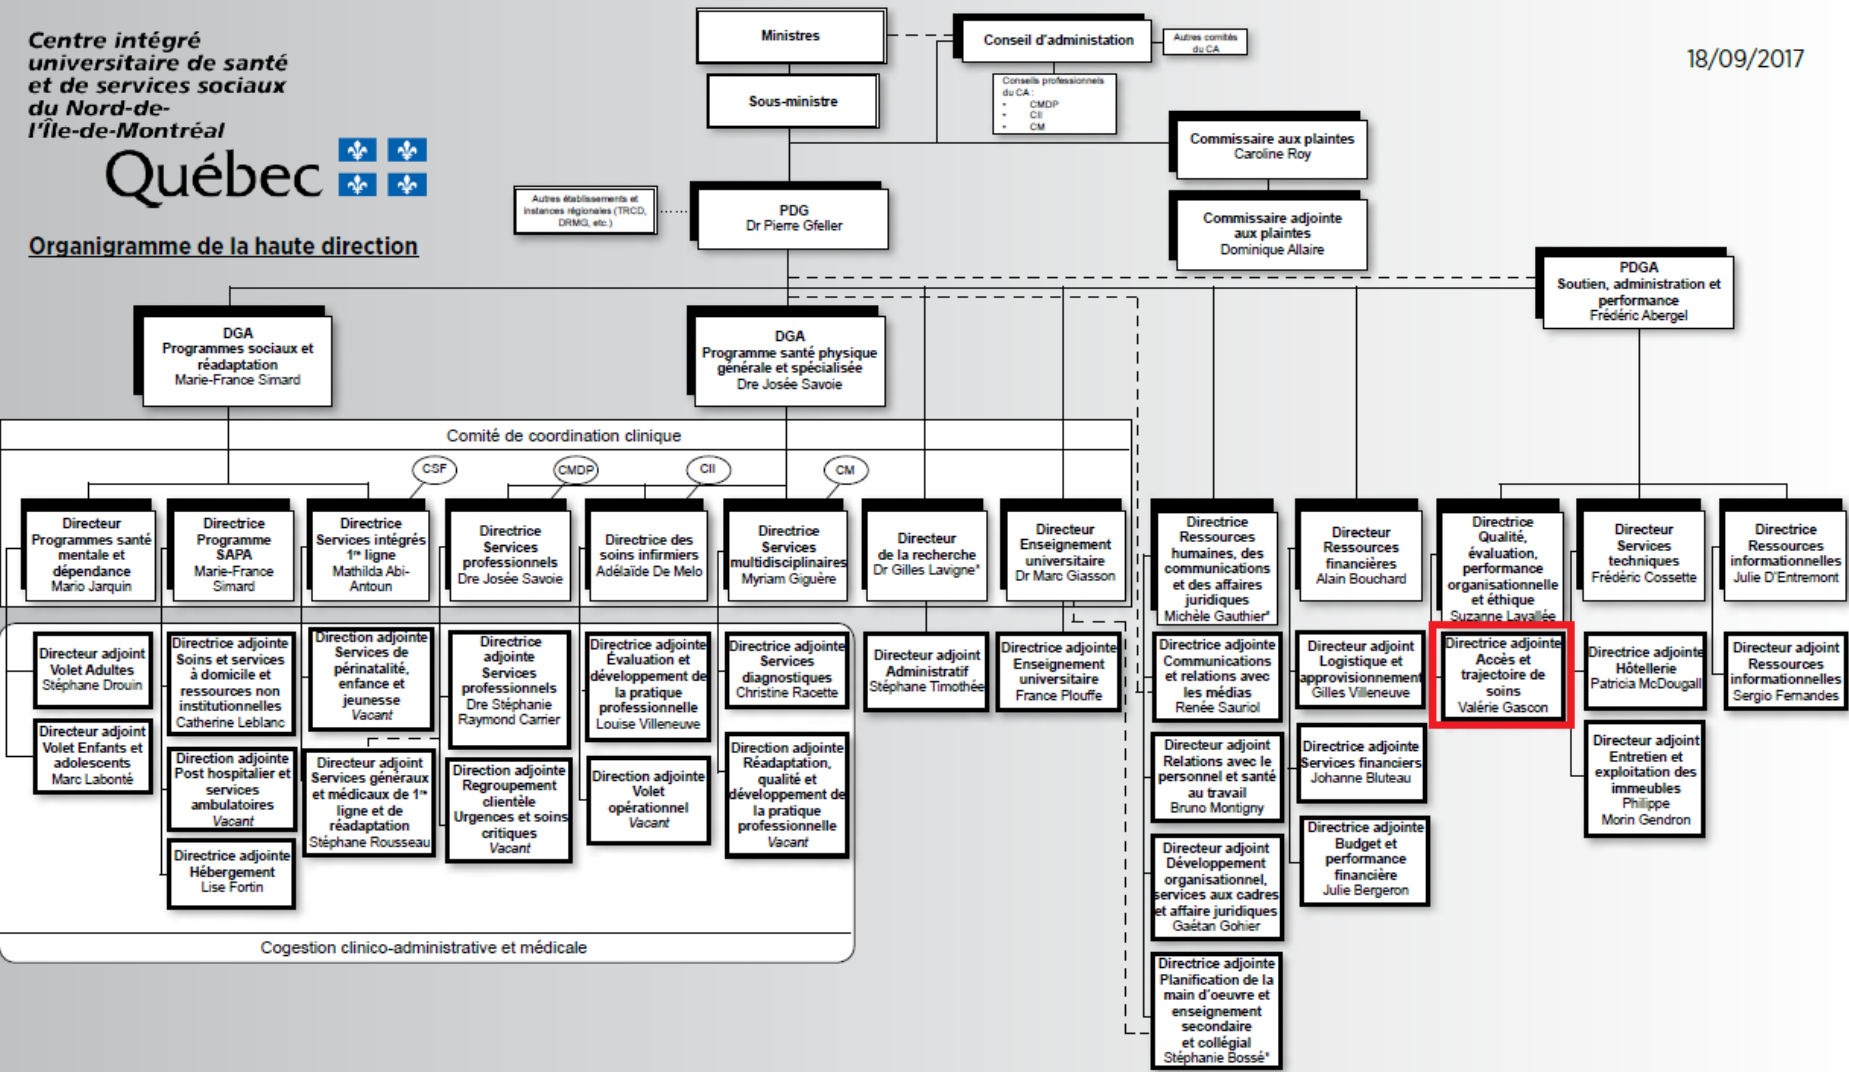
Centre intégré universitaire de santé et de services sociaux du Nord-de-l'Île-de-Montréal
Québec

Organigramme de la haute direction

18/09/2017

Ministres

Conseil d'administation

Autres comités du CA

Conseils professionnels du CA :
• CMDP
• CII
• CM

Sous-ministre

Commissaire aux plaintes
Caroline Roy

Autres établissements et instances régionales (TRCD, DRMG, etc.)

PDG
Dr Pierre Gfeller

Commissaire adjointe aux plaintes
Dominique Allaire

PDGA
Soutien, administration et performance
Frédéric Abergel

DGA
Programmes sociaux et réadaptation
Marie-France Simard

DGA
Programme santé physique générale et spécialisée
Dre Josée Savoie

Comité de coordination clinique

CSF
CMDP
CII
CM

Directeur Programmes santé mentale et dépendance
Mario Jarquin

Directrice Programme SAPA
Marie-France Simard

Directrice Services intégrés 1re ligne
Mathilda Abi-Antoun

Directrice Services professionnels
Dre Josée Savoie

Directrice des soins infirmiers
Adélaïde De Melo

Directrice Services multidisciplinaires
Myriam Giguère

Directeur de la recherche
Dr Gilles Lavigne*

Directeur Enseignement universitaire
Dr Marc Giasson

Directrice Ressources humaines, des communications et des affaires juridiques
Michèle Gauthier*

Directeur Ressources financières
Alain Bouchard

Directrice Qualité, évaluation, performance organisationnelle et éthique
Suzanne Lavallée

Directeur Services techniques
Frédéric Cossette

Directrice Ressources informationnelles
Julie D'Entremont

Directeur adjoint Volet Adultes
Stéphane Drouin

Directeur adjoint Volet Enfants et adolescents
Marc Labonté

Directrice adjointe Soins et services à domicile et ressources non institutionnelles
Catherine Leblanc

Direction adjointe Post hospitalier et services ambulatoires
Vacant

Directrice adjointe Hébergement
Lise Fortin

Direction adjointe Services de périnatalité, enfance et jeunesse
Vacant

Directeur adjoint Services généraux et médicaux de 1re ligne et de réadaptation
Stéphane Rousseau

Directrice adjointe Services professionnels
Dre Stéphanie Raymond Carrier

Direction adjointe Regroupement clientèle Urgences et soins critiques
Vacant

Directrice adjointe Évaluation et développement de la pratique professionnelle
Louise Villeneuve

Direction adjointe Volet opérationnel
Vacant

Directrice adjointe Services diagnostiques
Christine Racette

Direction adjointe Réadaptation, qualité et développement de la pratique professionnelle
Vacant

Directeur adjoint Administratif
Stéphane Timothée

Directrice adjointe Enseignement universitaire
France Plouffe

Directrice adjointe Communications et relations avec les médias
Renée Sauriol

Directeur adjoint Relations avec le personnel et santé au travail
Bruno Montigny

Directeur adjoint Développement organisationnel, services aux cadres et affaire juridiques
Gaëtan Gohier

Directrice adjointe Planification de la main d'oeuvre et enseignement secondaire et collégial
Stéphanie Bossé*

Directeur adjoint Logistique et approvisionnement
Gilles Villeneuve

Directrice adjointe Services financiers
Johanne Bluteau

Directrice adjointe Budget et performance financière
Julie Bergeron

Directrice adjointe Accès et trajectoire de soins
Valérie Gascon

Directrice adjointe Hôtellerie
Patricia McDougall

Directeur adjoint Entretien et exploitation des immeubles
Philippe Morin Gendron

Directeur adjoint Ressources informationnelles
Sergio Fernandes

Cogestion clinico-administrative et médicale